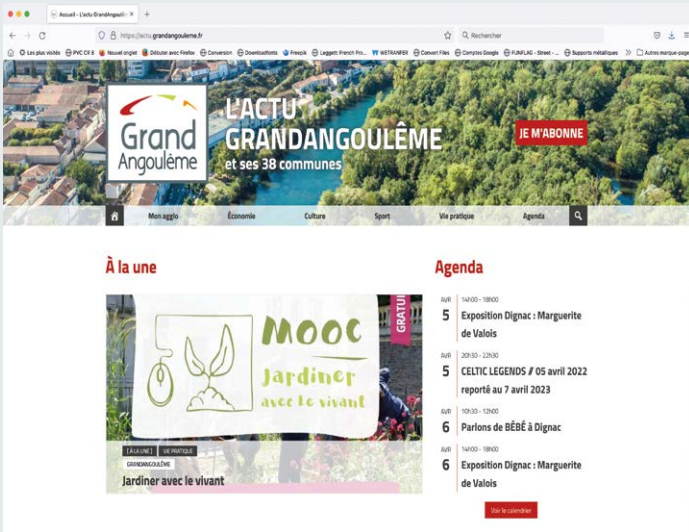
Accueil - L'actu GrandAngoulême ×

https://actu.grandangouleme.fr

Rechercher

Les plus visités PVC CR 8 Nouvel onglet Débuter avec Firefox Conversion Downloadfonts Freepik Leggett: French Po... WETRANFER Convert Files Comptes Google FUNFLAG - Street - ... Supports métalliques Autres marque-pages

Grand Angoulême

L'ACTU GRANDANGOULÊME et ses 38 communes

JE M'ABONNE

Mon agglo Économie Culture Sport Vie pratique Agenda

À la une

MOOC Jardiner avec le vivant

GRATUIT

[ À LA UNE ] VIE PRATIQUE

GRANDANGOULÊME

Jardiner avec le vivant

Agenda

AVR 5 14h00 - 18h00 Exposition Dignac : Marguerite de Valois

AVR 5 20h30 - 22h30 CELTIC LEGENDS // 05 avril 2022 reporté au 7 avril 2023

AVR 6 10h30 - 12h00 Parlons de BÉBÉ à Dignac

AVR 6 14h00 - 18h00 Exposition Dignac : Marguerite de Valois

Voir le calendrier